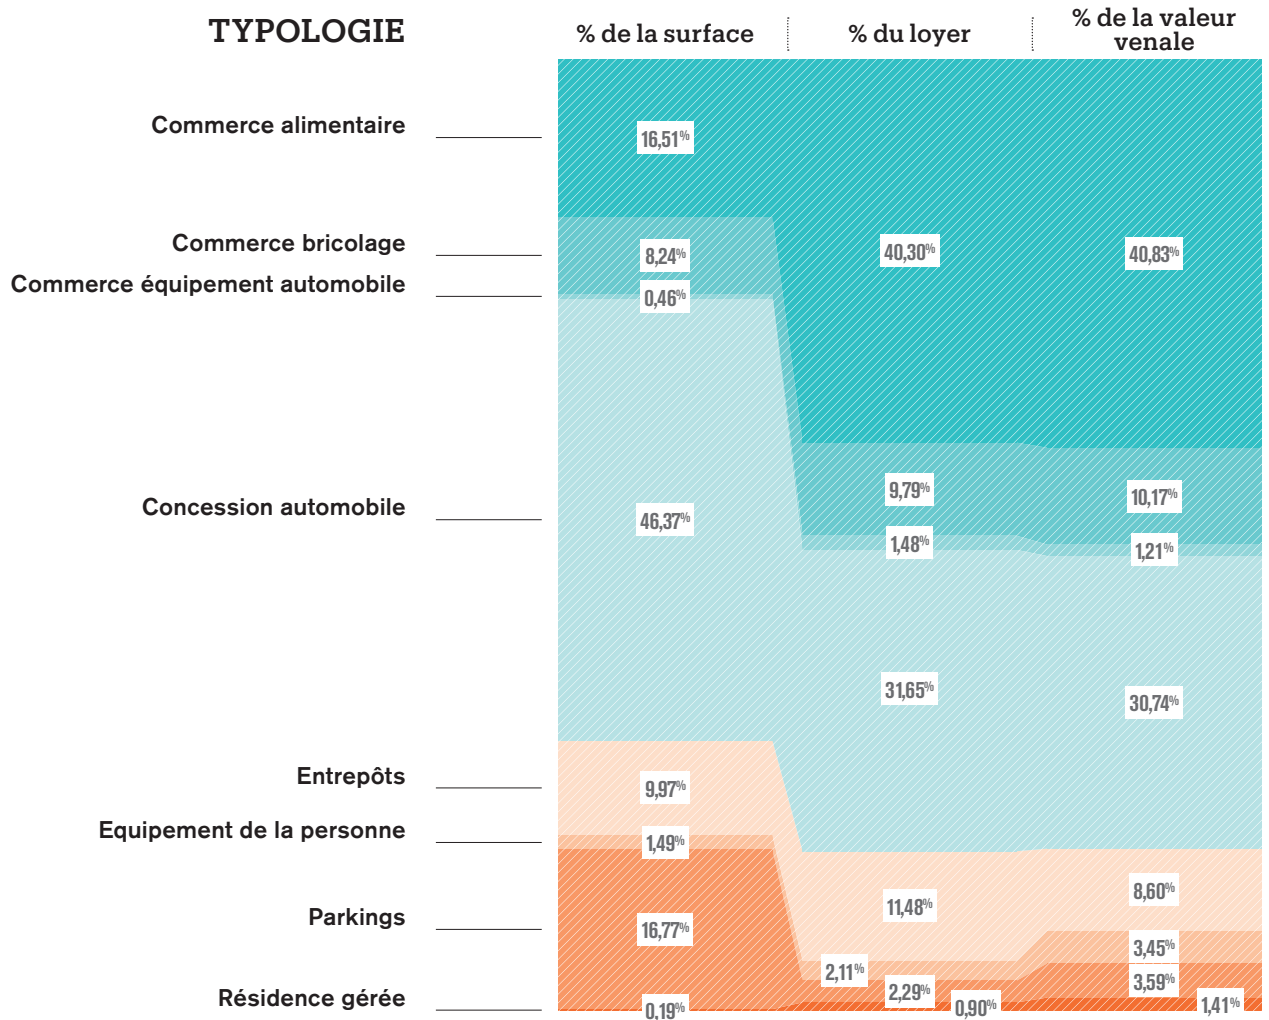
TYPOLOGIE

% de la surface | % du loyer | % de la valeur venale

Commerce alimentaire
Commerce bricolage
Commerce équipement automobile
Concession automobile
Entrepôts
Equipement de la personne
Parkings
Résidence gérée

16,51%
8,24%
0,46%
46,37%
9,97%
1,49%
16,77%
0,19%

40,30%
9,79%
1,48%
31,65%
11,48%
2,11%
2,29%
0,90%

40,83%
10,17%
1,21%
30,74%
8,60%
3,45%
3,59%
1,41%